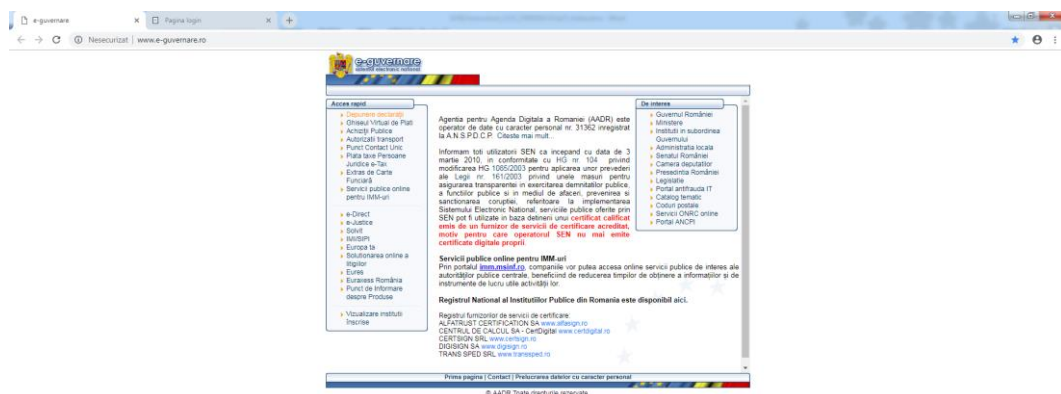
e-guvernare × Pagina login ×

Nesecurizat | www.e-guvernare.ro

e-guvernare

Acces rapid
Depunere declarații
Ghiseul Virtual de Plati
Achiziții Publice
Autorizatii transport
Punct Contact Unic
Plata taxe Persoane Juridice e-Tax
Extras de Carte Funciară
Servicii publice online pentru IMM-uri

e-Direct
e-Justice
Solvit
IMI/SPI
Europa tă
Solutionarea online a litigiilor
Eures
Euraxess România
Punct de Informare despre Produse

Vizualizare institutii Inscrise

Agentia pentru Agenda Digitala a Romaniei (AADR) este operator de date cu caracter personal nr. 31362 inregistrat la A.N.S.P.D.C.P. Citeste mai mult...

Informam toti utilizatorii SEN ca incepand cu data de 3 martie 2010, in conformitate cu HG nr. 104 privind modificarea HG 1085/2003 pentru aplicarea unor prevederi ale Legii nr. 161/2003 privind unele masuri pentru asigurarea transparentei in exercitarea demnitatilor publice, a functiilor publice si in mediul de afaceri, prevenirea si sanctionarea coruptiei, referitoare la implementarea Sistemului Electronic National, serviciile publice oferite prin SEN pot fi utilizate in baza detinerii unui certificat calificat emis de un furnizor de servicii de certificare acreditat, motiv pentru care operatorul SEN nu mai emite certificate digitale proprii.

Servicii publice online pentru IMM-uri
Prin portalul imm.msinf.ro, companiile vor putea accesa online servicii publice de interes ale autorităților publice centrale, beneficiind de reducerea timpilor de obținere a informațiilor și de instrumente de lucru utile activității lor.

Registrul National al Institutiilor Publice din Romania este disponibil aici.

Registrul furnizorilor de servicii de certificare:
ALFATRUST CERTIFICATION SA www.alfasign.ro
CENTRUL DE CALCUL SA - CertDigital www.certdigital.ro
CERTSIGN SRL www.certsign.ro
DIGISIGN SA www.digisign.ro
TRANS SPED SRL www.transsped.ro

De interes
Guvernul României
Ministere
Instituții in subordinea Guvernului
Administrația locala
Senatul României
Camera deputaților
Președinția României
Legislatie
Portal antifrauda IT
Catalog tematic
Coduri postale
Servicii ONRC online
Portal ANCPI

Prima pagina | Contact | Prelucrarea datelor cu caracter personal

© AADR Toate drepturile rezervate